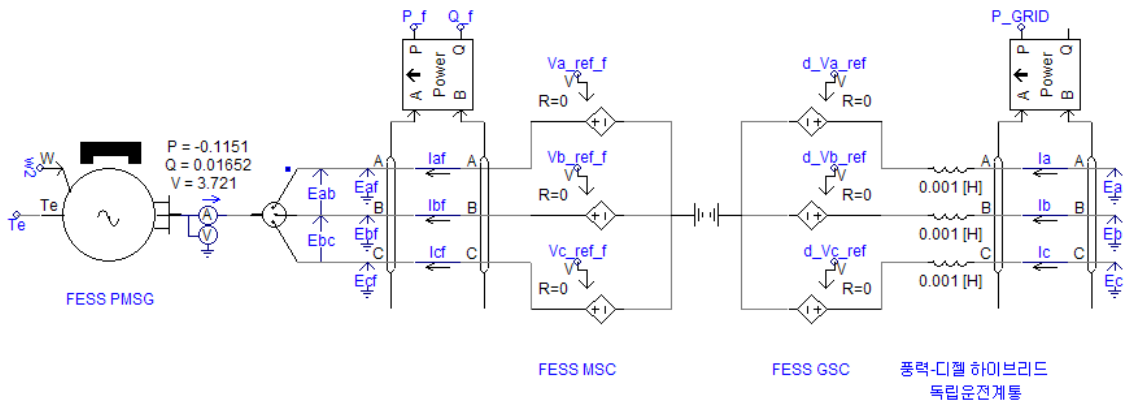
P_f Q_f
P Q
Power
A B
Va_ref_f
V
R=0
d_Va_ref
V
R=0
P_GRID
P Q
Power
A B
W
w2
Te
Te
P = -0.1151
Q = 0.01652
V = 3.721
A
V
Eab
Ebc
Eaf
Ebf
Ecf
A
B
C
Iaf
Ibf
Icf
A
B
C
Vb_ref_f
V
R=0
Vc_ref_f
V
R=0
d_Vb_ref
V
R=0
d_Vc_ref
V
R=0
0.001 [H]
0.001 [H]
0.001 [H]
A
B
C
Ia
Ib
Ic
A
B
C
Ea
Eb
Ec
FESS PMSG
FESS MSC
FESS GSC
풍력-디젤 하이브리드 독립운전계통